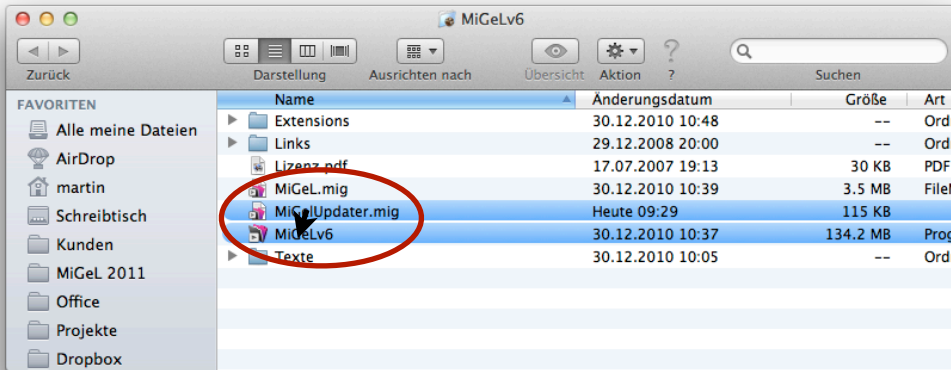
MiGeLv6

Zurück

Darstellung

Ausrichten nach

Übersicht

Aktion

?

Suchen

FAVORITEN

Alle meine Dateien

AirDrop

martin

Schreibtisch

Kunden

MiGeL 2011

Office

Projekte

Dropbox

| Name | Änderungsdatum | Größe | Art |
|---|---|---|---|
| Extensions | 30.12.2010 10:48 | -- | Ord |
| Links | 29.12.2008 20:00 | -- | Ord |
| Lizenz.pdf | 17.07.2007 19:13 | 30 KB | PDF |
| MiGeL.mig | 30.12.2010 10:39 | 3.5 MB | File |
| MiGelUpdater.mig | Heute 09:29 | 115 KB | |
| MiGeLv6 | 30.12.2010 10:37 | 134.2 MB | Prog |
| Texte | 30.12.2010 10:05 | -- | Ord |